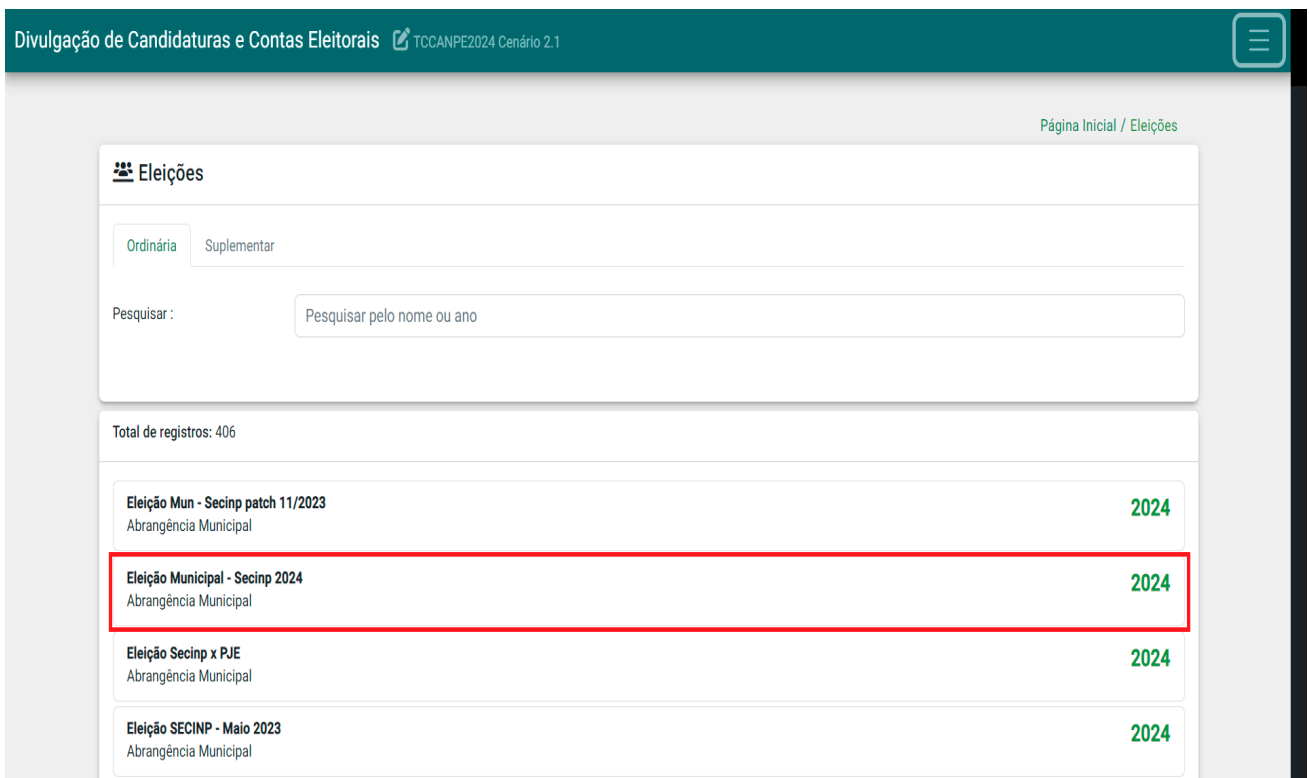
Divulgação de Candidaturas e Contas Eleitorais TCCANPE2024 Cenário 2.1

Página Inicial / Eleições

Eleições

Ordinária Suplementar

Pesquisar : Pesquisar pelo nome ou ano

Total de registros: 406

Eleição Mun - Secinp patch 11/2023
Abrangência Municipal
2024

Eleição Municipal - Secinp 2024
Abrangência Municipal
2024

Eleição Secinp x PJE
Abrangência Municipal
2024

Eleição SECINP - Maio 2023
Abrangência Municipal
2024